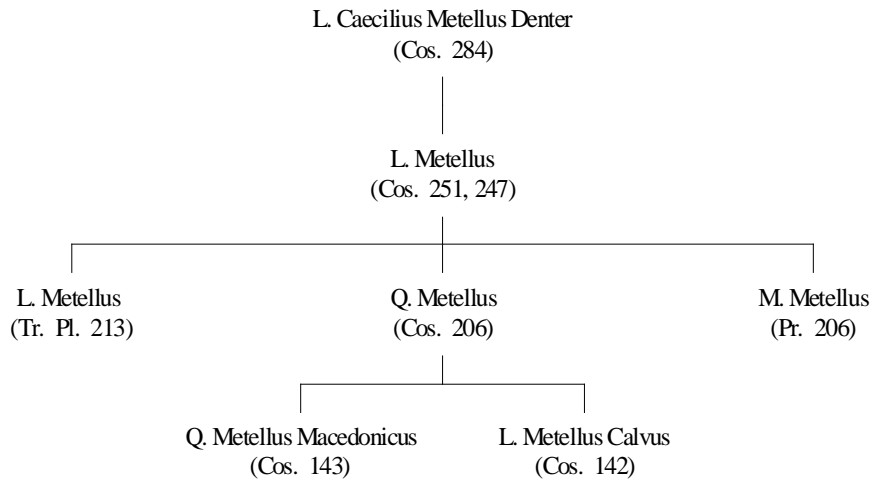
L. Caecilius Metellus Denter
(Cos. 284)

L. Metellus
(Cos. 251, 247)

L. Metellus
(Tr. Pl. 213)

Q. Metellus
(Cos. 206)

M. Metellus
(Pr. 206)

Q. Metellus Macedonicus
(Cos. 143)

L. Metellus Calvus
(Cos. 142)